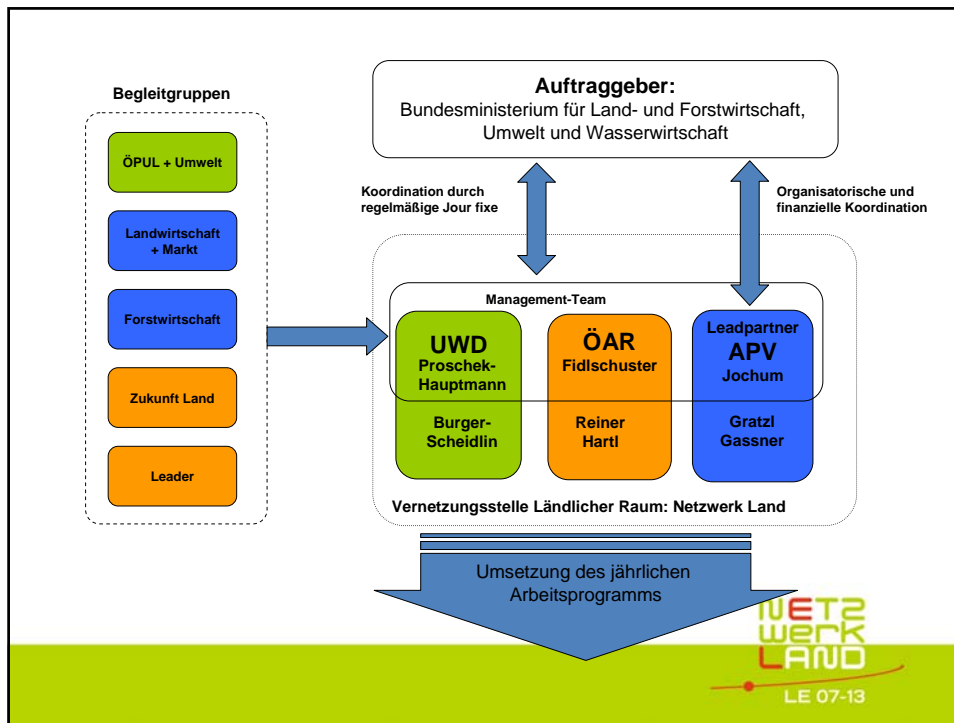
Begleitgruppen

ÖPUL + Umwelt

Landwirtschaft + Markt

Forstwirtschaft

Zukunft Land

Leader

Auftraggeber:
Bundesministerium für Land- und Forstwirtschaft, Umwelt und Wasserwirtschaft

Koordination durch regelmäßige Jour fixe

Organisatorische und finanzielle Koordination

Management-Team

UWD
Proschek-Hauptmann

Burger-Scheidlin

ÖAR
Fidlschuster

Reiner
Hartl

Leadpartner
APV
Jochum

Gratzl
Gassner

Vernetzungsstelle Ländlicher Raum: Netzwerk Land

Umsetzung des jährlichen Arbeitsprogramms

NETZ
werk
LAND

LE 07-13